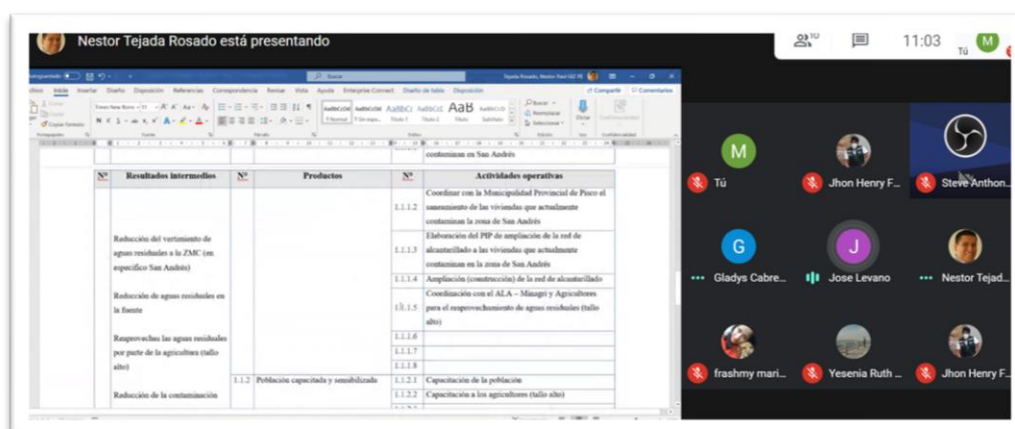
Nestor Tejada Rosado está presentando

10

11:03

Tú

M

Buscar

Tejada Rosado, Nestor Raul

Archivo Inicio Insertar Diseño Disposición Referencias Correspondencia Revisar Vista Ayuda Diseño de tabla Disposición

Compartir Comentarios

contaminan en San Andrés

| N° | Resultados intermedios | N° | Productos | N° | Actividades operativas |
|---|---|---|---|---|---|
| | Reducción del vertimiento de aguas residuales a la ZMC (en específico San Andrés) | | | 1.1.1.2 | Coordinar con la Municipalidad Provincial de Pisco el saneamiento de las viviendas que actualmente contaminan la zona de San Andrés |
| | | | | 1.1.1.3 | Elaboración del PIP de ampliación de la red de alcantarillado a las viviendas que actualmente contaminan en la zona de San Andrés |
| | Reducción de aguas residuales en la fuente | | | 1.1.1.4 | Ampliación (construcción) de la red de alcantarillado |
| | Reaprovechar las aguas residuales por parte de la agricultura (tallo alto) | | | 1.1.1.5 | Coordinación con el ALA – Managri y Agricultores para el reaprovechamiento de aguas residuales (tallo alto) |
| | | | | 1.1.1.6 | |
| | | | | 1.1.1.7 | |
| | | | | 1.1.1.8 | |
| | Reducción de la contaminación | 1.1.2 | Población capacitada y sensibilizado | 1.1.2.1 | Capacitación de la población |
| | | | | 1.1.2.2 | Capacitación a los agricultores (tallo alto) |

M
Tú

Jhon Henry F...

Steve Anthon...

G
Gladys Cabre...

J
Jose Levano

Nestor Tejad...

frashmy mari...

Yesenia Ruth ...

Jhon Henry F...